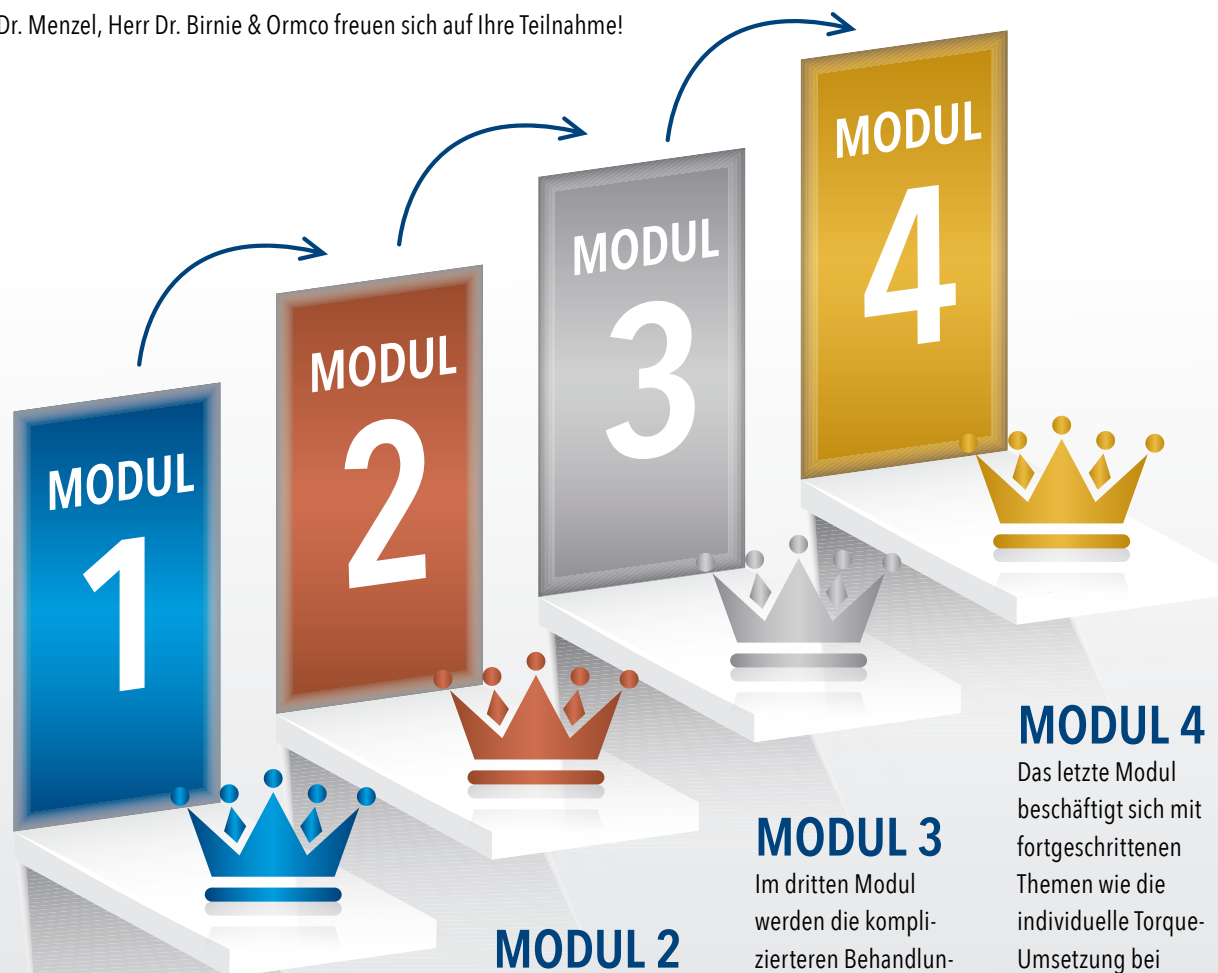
Dr. Menzel, Herr Dr. Birnie & Ormco freuen sich auf Ihre Teilnahme!

MODUL 1

MODUL 2

MODUL 3

MODUL 4

MODUL 4
Das letzte Modul beschäftigt sich mit fortgeschrittenen Themen wie die individuelle Torque-Umsetzung bei

MODUL 3
Im dritten Modul werden die komplizierteren Behandlun-

MODUL 2